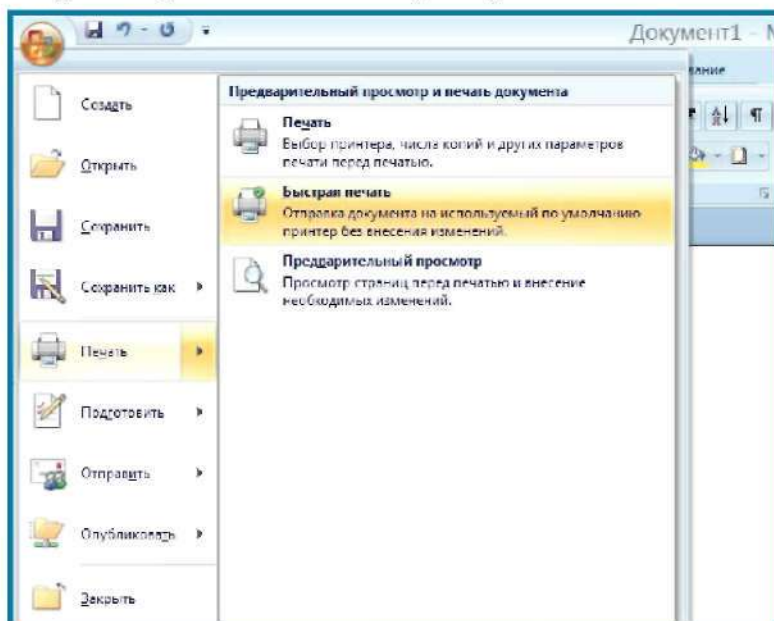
Документ1 - M

вание

Создать

Открыть

Сохранить

Сохранить как

Печать

Подготовить

Отправить

Опубликовать

Закрыть

Предварительный просмотр и печать документа

Печать
Выбор принтера, числа копий и других параметров печати перед печатью.

Быстрая печать
Отправка документа на используемый по умолчанию принтер без внесения изменений.

Предварительный просмотр
Просмотр страниц перед печатью и внесение необходимых изменений.